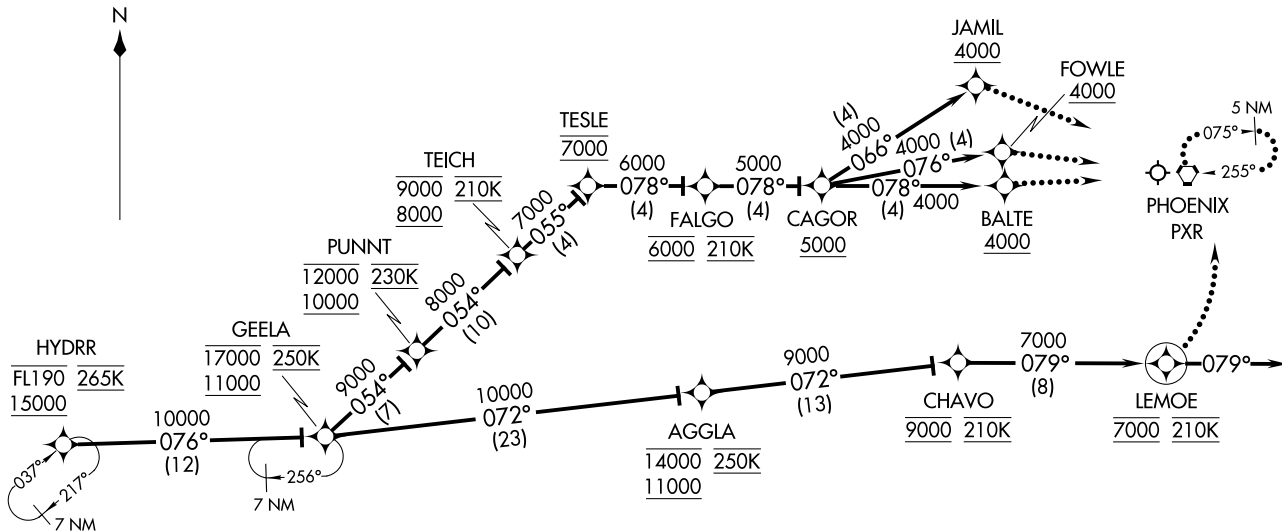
N

JAMIL
4000

FOWLE
4000

5 NM
075°
255°

TESLE
7000

TEICH
9000 210K
8000

6000
078°
(4)

5000
078°
(4)

FALGO
6000 210K

CAGOR
5000

(4)
4000
066°

4000 (4)
076°

078°
(4) 4000

BALTE
4000

PHOENIX
PXR

7000
055°
(4)

PUNNT
12000 230K
10000

8000
054°
(10)

GEELA
17000 250K
11000

9000
054°
(7)

HYDRR
FL190 265K
15000

10000
076°
(12)

256°
7 NM

037°
217°
7 NM

10000
072°
(23)

AGGLA
14000 250K
11000

9000
072°
(13)

CHAVO
9000 210K

7000
079°
(8)

LEMOE
7000 210K

079°